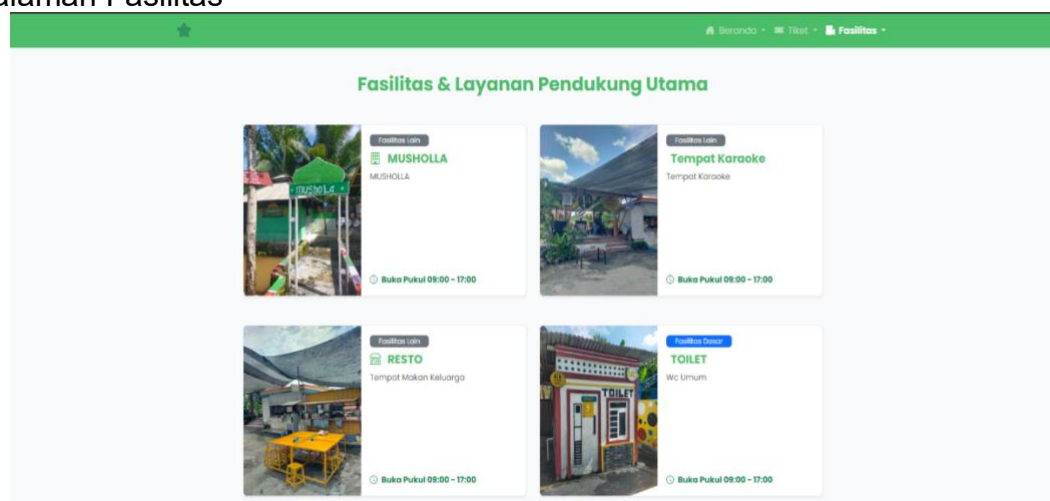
alaman Fasilitas

Beranda Tiket Fasilitas

Fasilitas & Layanan Pendukung Utama

MUSHOLA

Fasilitas Lain
MUSHOLLA
MUSHOLLA
Buka Pukul 09:00 - 17:00

Fasilitas Lain
Tempat Karaoke
Tempat Karaoke
Buka Pukul 09:00 - 17:00

Fasilitas Lain
RESTO
Tempat Makan Keluarga
Buka Pukul 09:00 - 17:00

TOILET

Fasilitas Dasar
TOILET
Wc Umum
Buka Pukul 09:00 - 17:00